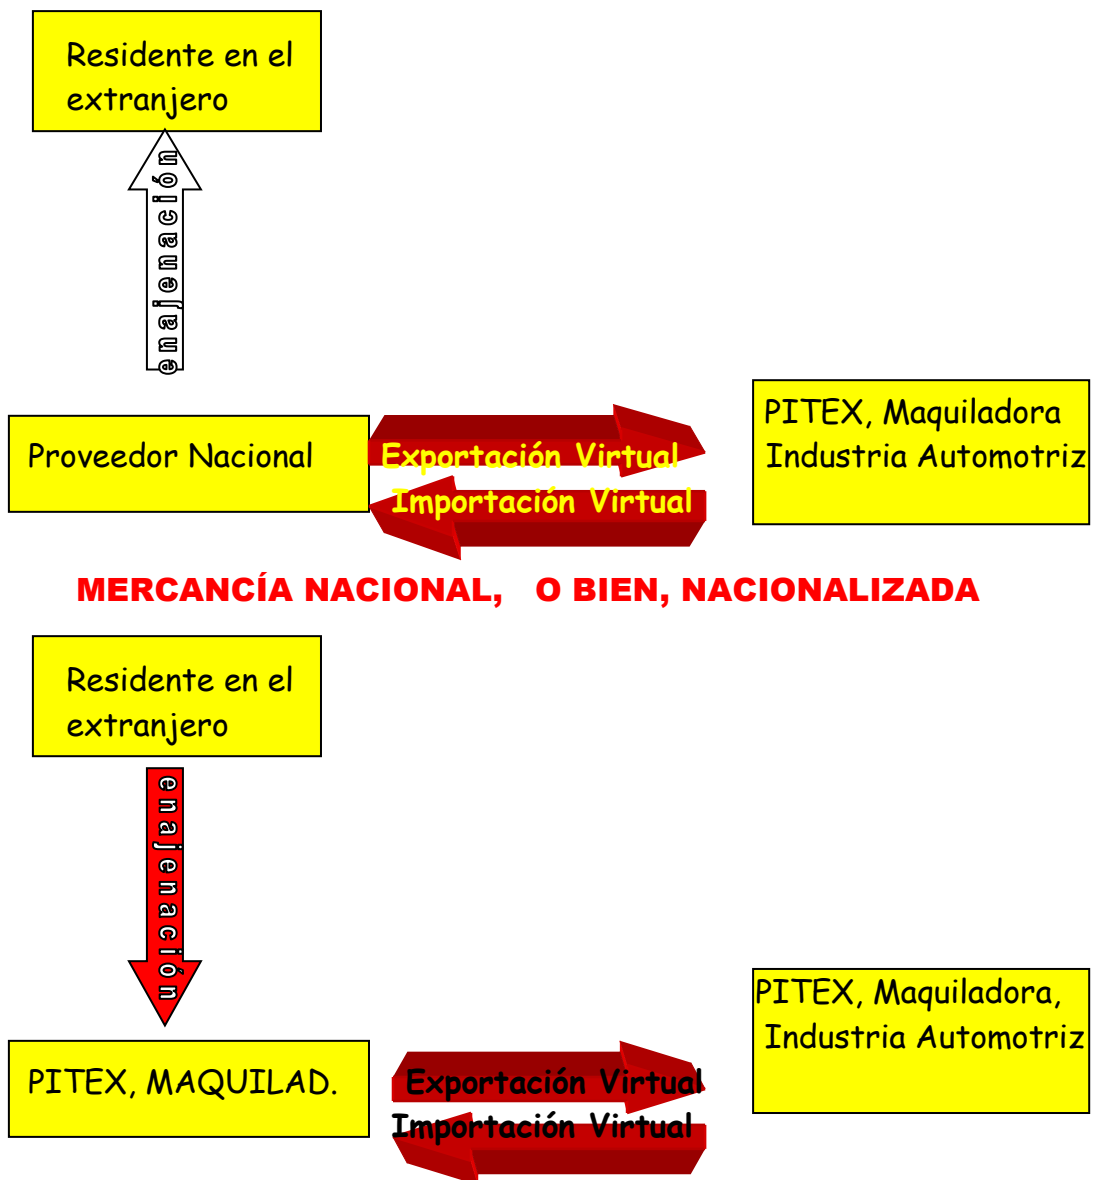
Residente en el extranjero

enajenación

Proveedor Nacional

Exportación Virtual

Importación Virtual

PITEX, Maquiladora Industria Automotriz

MERCANCÍA NACIONAL, O BIEN, NACIONALIZADA

Residente en el extranjero

enajenación

PITEX, MAQUILAD.

Exportación Virtual

Importación Virtual

PITEX, Maquiladora, Industria Automotriz